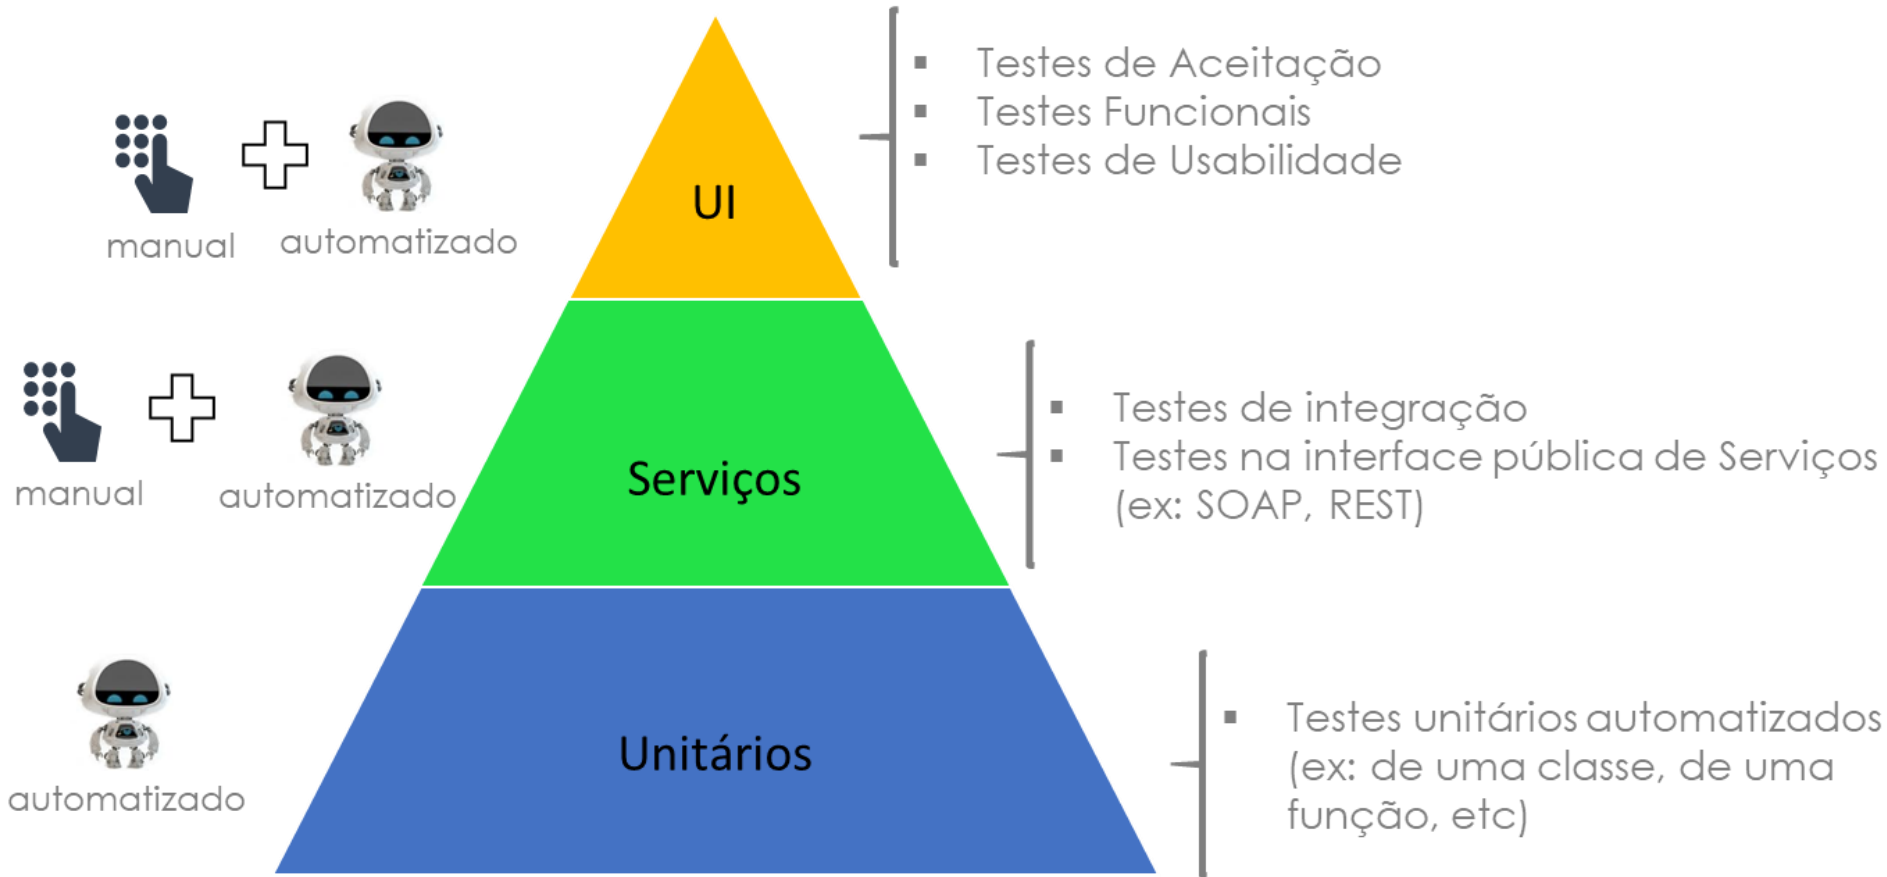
manual automatizado

UI

- Testes de Aceitação
- Testes Funcionais
- Testes de Usabilidade

manual automatizado

Serviços

- Testes de integração
- Testes na interface pública de Serviços (ex: SOAP, REST)

automatizado

Unitários

- Testes unitários automatizados (ex: de uma classe, de uma função, etc)